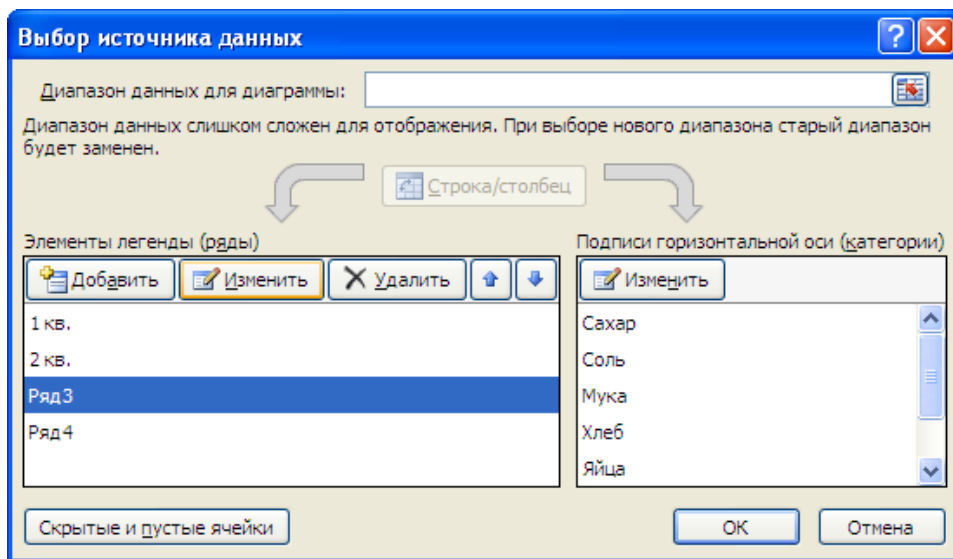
Выбор источника данных

Диапазон данных для диаграммы:

Диапазон данных слишком сложен для отображения. При выборе нового диапазона старый диапазон будет заменен.

Строка/столбец

Элементы легенды (ряды)

Добавить
Изменить
Удалить

1 кв.
2 кв.
Ряд3
Ряд4

Подписи горизонтальной оси (категории)

Изменить

Сахар
Соль
Мука
Хлеб
Яйца

Скрытые и пустые ячейки

ОК
Отмена